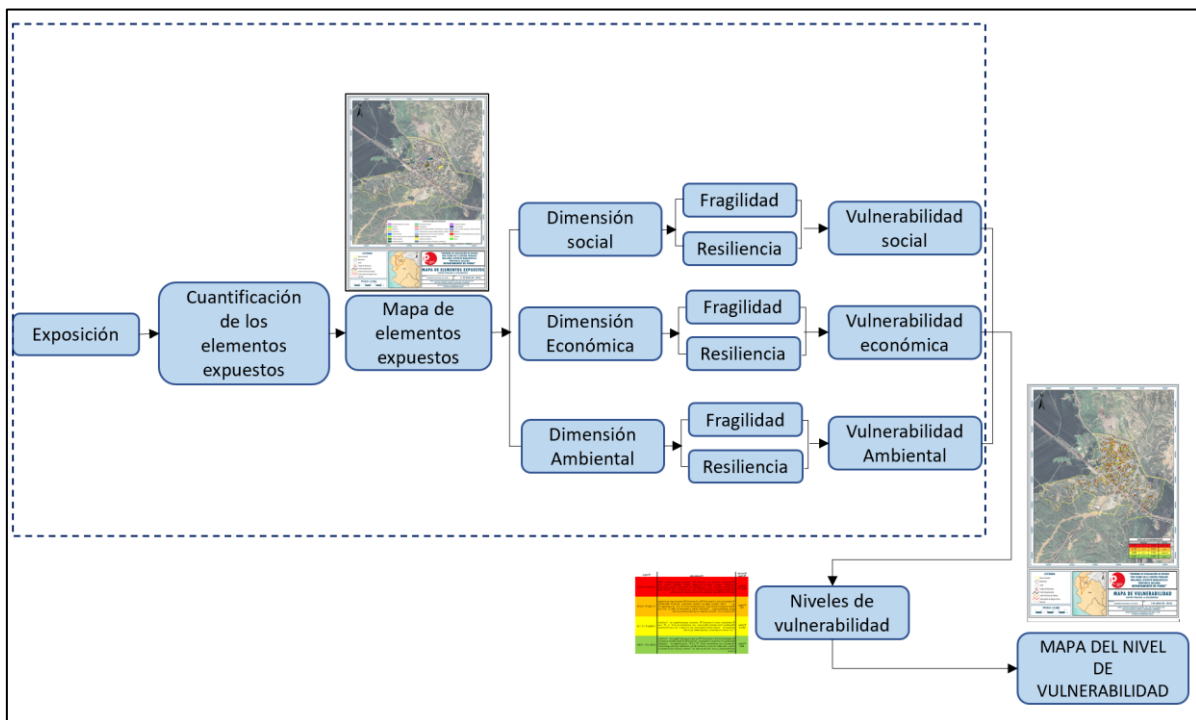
Exposición

Cuantificación de los elementos expuestos

MAPA DE ELEMENTOS EXPUESTOS

Mapa de elementos expuestos

Dimensión social

Fragilidad

Resiliencia

Vulnerabilidad social

Dimensión Económica

Fragilidad

Resiliencia

Vulnerabilidad económica

Dimensión Ambiental

Fragilidad

Resiliencia

Vulnerabilidad Ambiental

MAPA DE VULNERABILIDAD

Niveles de vulnerabilidad

MAPA DEL NIVEL DE VULNERABILIDAD